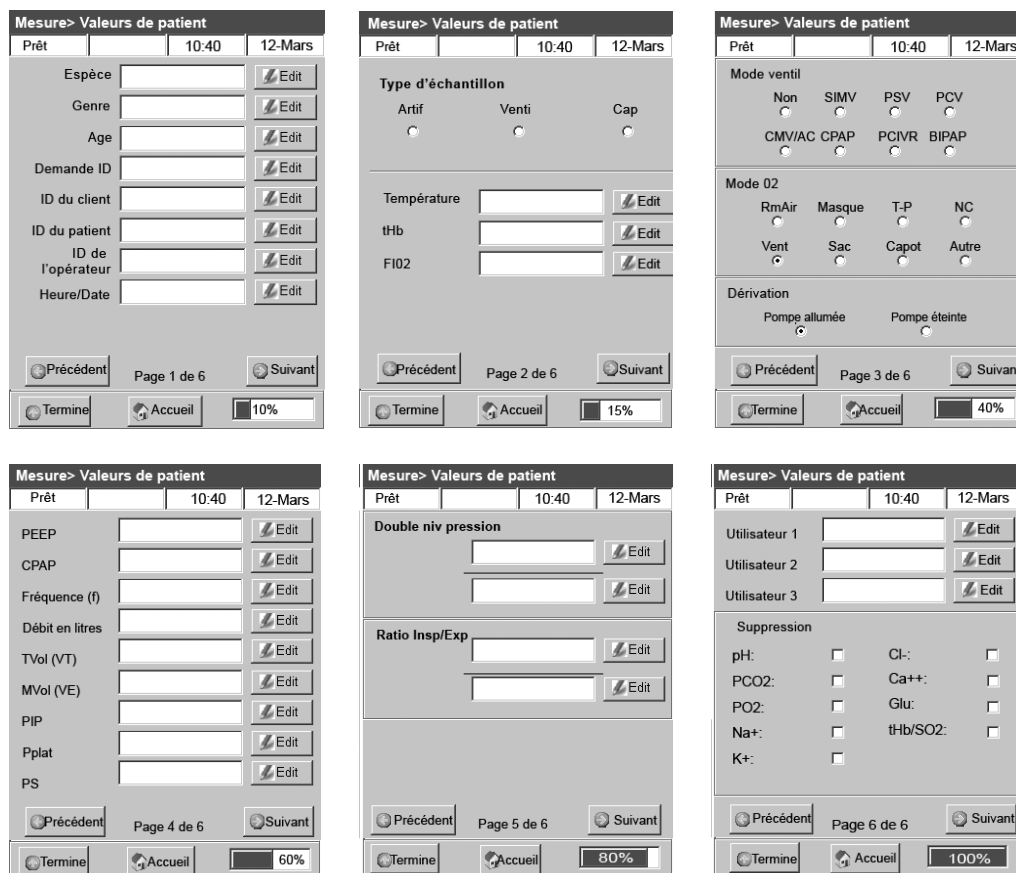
Mesure> Valeurs de patient
Prêt | 10:40 | 12-Mars

Espèce Edit
Genre Edit
Age Edit
Demande ID Edit
ID du client Edit
ID du patient Edit
ID de l'opérateur Edit
Heure/Date Edit

Précédent Page 1 de 6 Suivant
Termine Accueil 10%

Mesure> Valeurs de patient
Prêt | 10:40 | 12-Mars

Type d'échantillon
Artif Venti Cap

Température Edit
tHb Edit
FI02 Edit

Précédent Page 2 de 6 Suivant
Termine Accueil 15%

Mesure> Valeurs de patient
Prêt | 10:40 | 12-Mars

Mode ventil
Non SIMV PSV PCV
CMV/AC CPAP PCIVR BIPAP

Mode 02
RmAir Masque T-P NC
Vent Sac Capot Autre

Dérivation
Pompe allumée Pompe éteinte

Précédent Page 3 de 6 Suivan
Termine Accueil 40%

Mesure> Valeurs de patient
Prêt | 10:40 | 12-Mars

PEEP Edit
CPAP Edit
Fréquence (f) Edit
Débit en litres Edit
TVol (VT) Edit
MVol (VE) Edit
PIP Edit
Pplat Edit
PS Edit

Précédent Page 4 de 6 Suivant
Termine Accueil 60%

Mesure> Valeurs de patient
Prêt | 10:40 | 12-Mars

Double niv pression
Edit
Edit

Ratio Insp/Exp
Edit
Edit

Précédent Page 5 de 6 Suivant
Termine Accueil 80%

Mesure> Valeurs de patient
Prêt | 10:40 | 12-Mars

Utilisateur 1 Edit
Utilisateur 2 Edit
Utilisateur 3 Edit

Suppression
pH: Cl-:
PCO2: Ca++:
PO2: Glu:
Na+: tHb/SO2:
K+:

Précédent Page 6 de 6 Suivant
Termine Accueil 100%